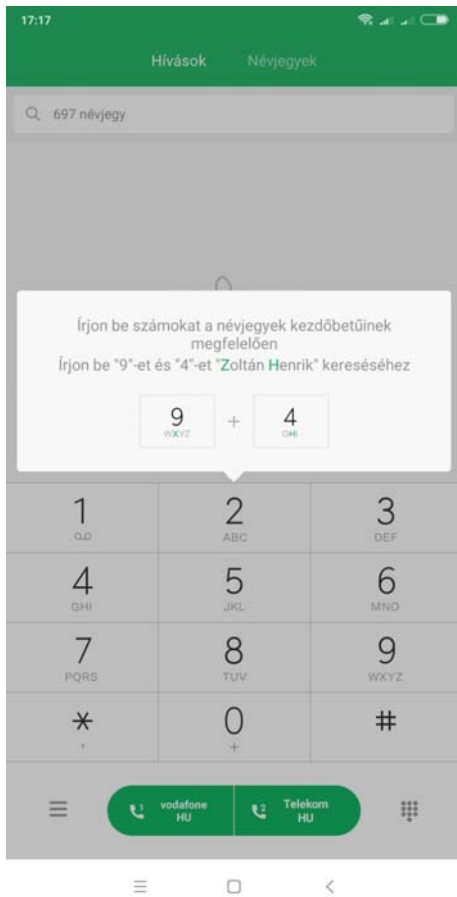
17:17

Hívások Névjegyek

697 névjegy

Írjon be számokat a névjegyek kezdőbetűinek megfelelően
Írjon be "9"-et és "4"-et "Zoltán Henrik" kereséséhez

9 WXYZ + 4 GHI

1 QO
2 ABC
3 DEF
4 GHI
5 JKL
6 MNO
7 PQRS
8 TUV
9 WXYZ
*
0 +
#

vodafone HU
Telekom HU